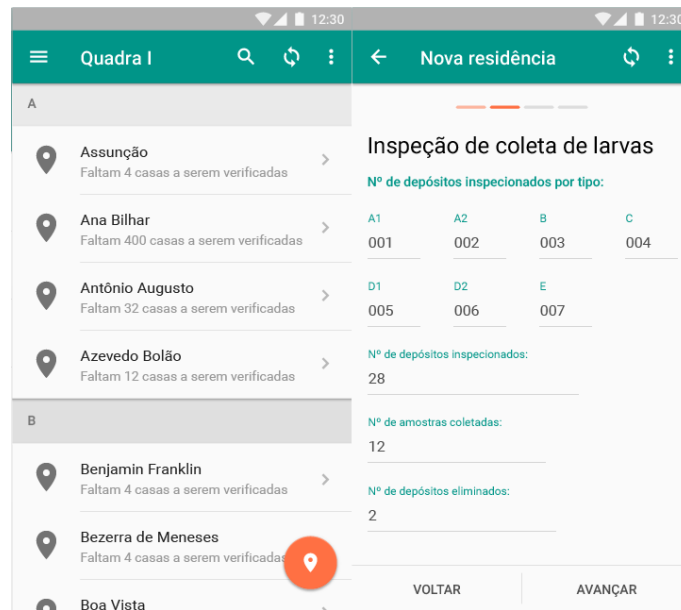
12:30

Quadra I

A

Assunção
Faltam 4 casas a serem verificadas

Ana Bilhar
Faltam 400 casas a serem verificadas

Antônio Augusto
Faltam 32 casas a serem verificadas

Azevedo Bolão
Faltam 12 casas a serem verificadas

B

Benjamin Franklin
Faltam 4 casas a serem verificadas

Bezerra de Meneses
Faltam 4 casas a serem verificadas

Boa Vista

12:30

Nova residência

Inspeção de coleta de larvas

Nº de depósitos inspecionados por tipo:

A1
001

A2
002

B
003

C
004

D1
005

D2
006

E
007

Nº de depósitos inspecionados:
28

Nº de amostras coletadas:
12

Nº de depósitos eliminados:
2

VOLTAR

AVANÇAR